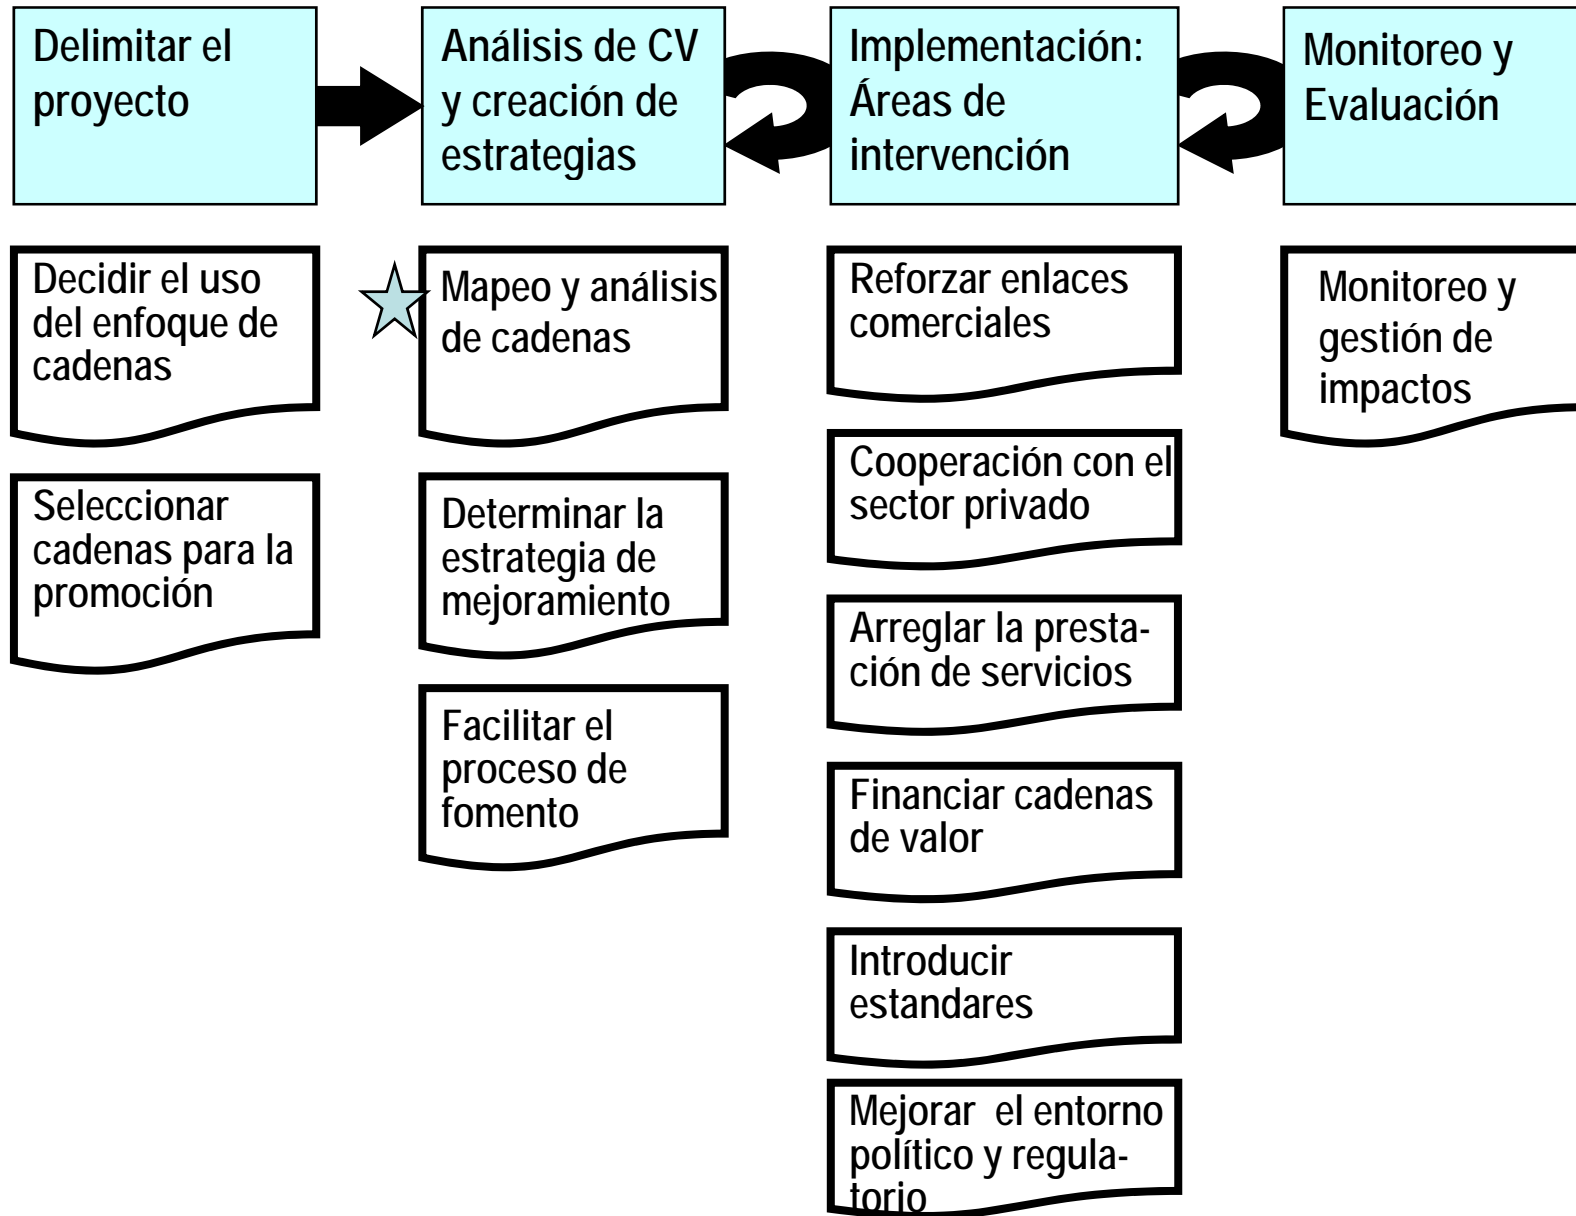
Delimitar el proyecto

Decidir el uso del enfoque de cadenas

Seleccionar cadenas para la promoción

Análisis de CV y creación de estrategias

Mapeo y análisis de cadenas

Determinar la estrategia de mejoramiento

Facilitar el proceso de fomento

Implementación: Áreas de intervención

Reforzar enlaces comerciales

Cooperación con el sector privado

Arreglar la prestación de servicios

Financiar cadenas de valor

Introducir estandares

Mejorar el entorno político y regulatorio

Monitoreo y Evaluación

Monitoreo y gestión de impactos